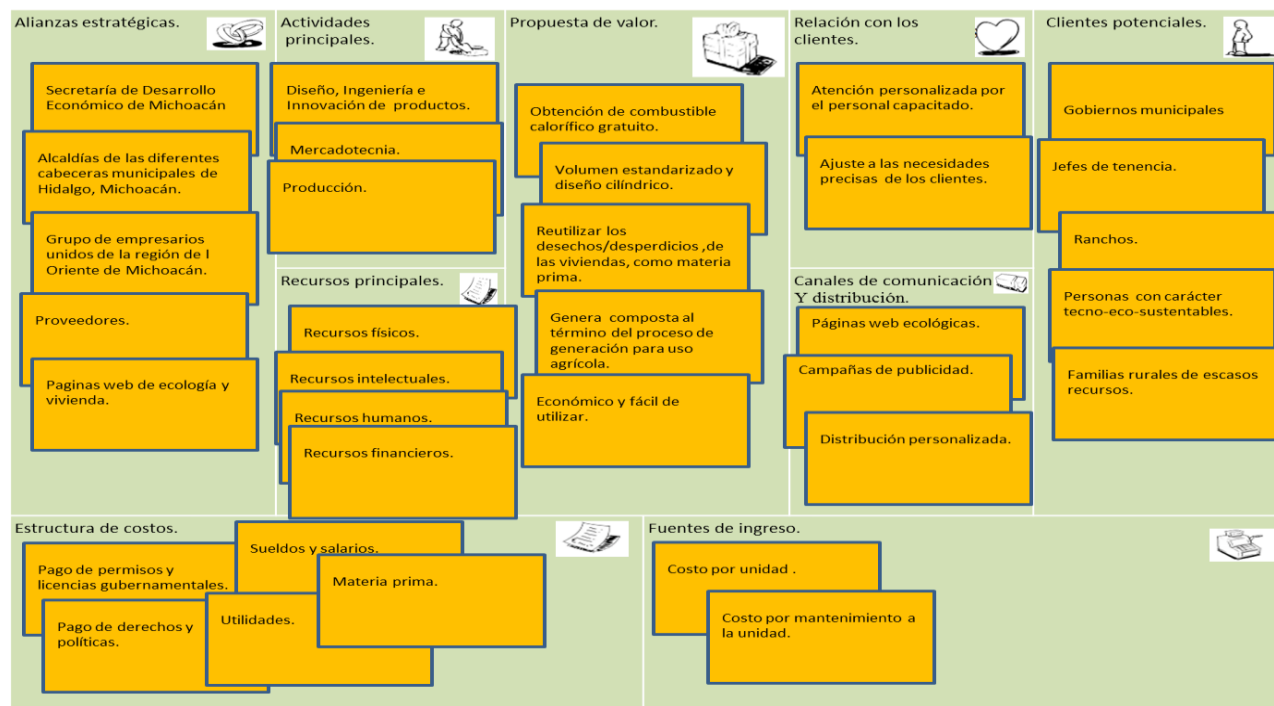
Alianzas estratégicas.

Secretaría de Desarrollo Económico de Michoacán

Alcaldías de las diferentes cabeceras municipales de Hidalgo, Michoacán.

Grupo de empresarios unidos de la región de l Oriente de Michoacán.

Proveedores.

Paginas web de ecología y vivienda.

Actividades principales.

Diseño, Ingeniería e Innovación de productos.

Mercadotecnia.

Producción.

Recursos principales.

Recursos físicos.

Recursos intelectuales.

Recursos humanos.

Recursos financieros.

Propuesta de valor.

Obtención de combustible calorífico gratuito.

Volumen estandarizado y diseño cilíndrico.

Reutilizar los desechos/desperdicios ,de las viviendas, como materia prima.

Genera composta al término del proceso de generación para uso agrícola.

Económico y fácil de utilizar.

Relación con los clientes.

Atención personalizada por el personal capacitado.

Ajuste a las necesidades precisas de los clientes.

Canales de comunicación Y distribución.

Páginas web ecológicas.

Campañas de publicidad.

Distribución personalizada.

Clientes potenciales.

Gobiernos municipales

Jefes de tenencia.

Ranchos.

Personas con carácter tecno-eco-sustentables.

Familias rurales de escasos recursos.

Estructura de costos.

Pago de permisos y licencias gubernamentales.

Sueldos y salarios.

Materia prima.

Pago de derechos y políticas.

Utilidades.

Fuentes de ingreso.

Costo por unidad .

Costo por mantenimiento a la unidad.